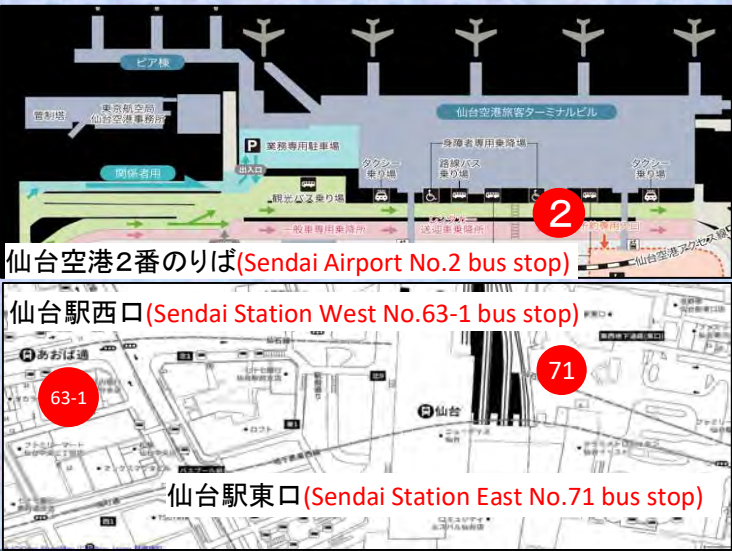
ピア棟

管制塔

東京航空局 仙台空港事務所

仙台空港旅客ターミナルビル

P 業務専用駐車場

出入口

関係者用

身障者専用乗降場

タクシー乗り場

路線バス乗り場

タクシー乗り場

観光バス乗り場

一般車専用乗降所

送迎車降車所

2

仙台空港2番のりば(Sendai Airport No.2 bus stop)

仙台空港アクセス線

仙台駅西口(Sendai Station West No.63-1 bus stop)

あおば通

63-1

71

仙台

仙台駅東口(Sendai Station East No.71 bus stop)